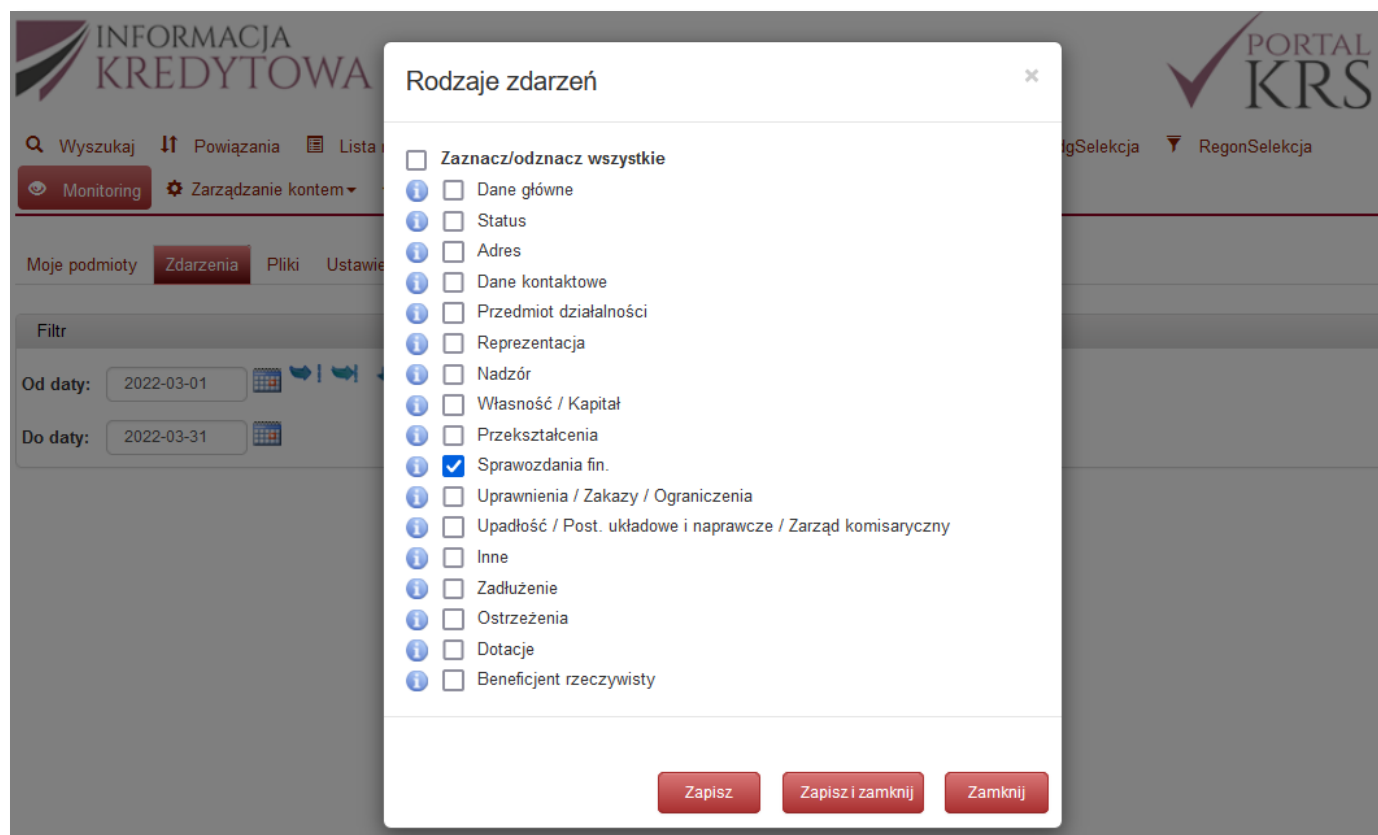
INFORMACJA KREDYTOWA

PORTAL KRS

Wyszukaj Powiązania Lista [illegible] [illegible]dgSelekcja RegonSelekcja

Monitoring Zarządzanie kontem

Moje podmioty Zdarzenia Pliki Ustawie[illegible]

Filtr

Od daty: 2022-03-01

Do daty: 2022-03-31

Rodzaje zdarzeń ×

Zaznacz/odznacz wszystkie
Dane główne
Status
Adres
Dane kontaktowe
Przedmiot działalności
Reprezentacja
Nadzór
Własność / Kapitał
Przekształcenia
Sprawozdania fin.
Uprawnienia / Zakazy / Ograniczenia
Upadłość / Post. układowe i naprawcze / Zarząd komisaryczny
Inne
Zadłużenie
Ostrzeżenia
Dotacje
Beneficjent rzeczywisty

Zapisz Zapisz i zamknij Zamknij